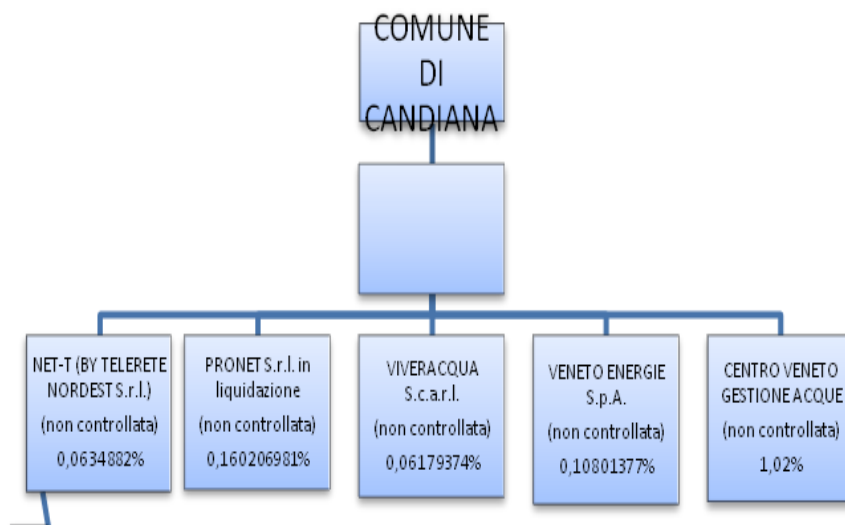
COMUNE DI CANDIANA

NET-T (BY TELERETE NORDEST S.r.l.)
(non controllata)
0,0634882%

PRONET S.r.l. in liquidazione
(non controllata)
0,160206981%

VIVERACQUA S.c.a.r.l.
(non controllata)
0,06179374%

VENETO ENERGIE S.p.A.
(non controllata)
0,10801377%

CENTRO VENETO GESTIONE ACQUE
(non controllata)
1,02%